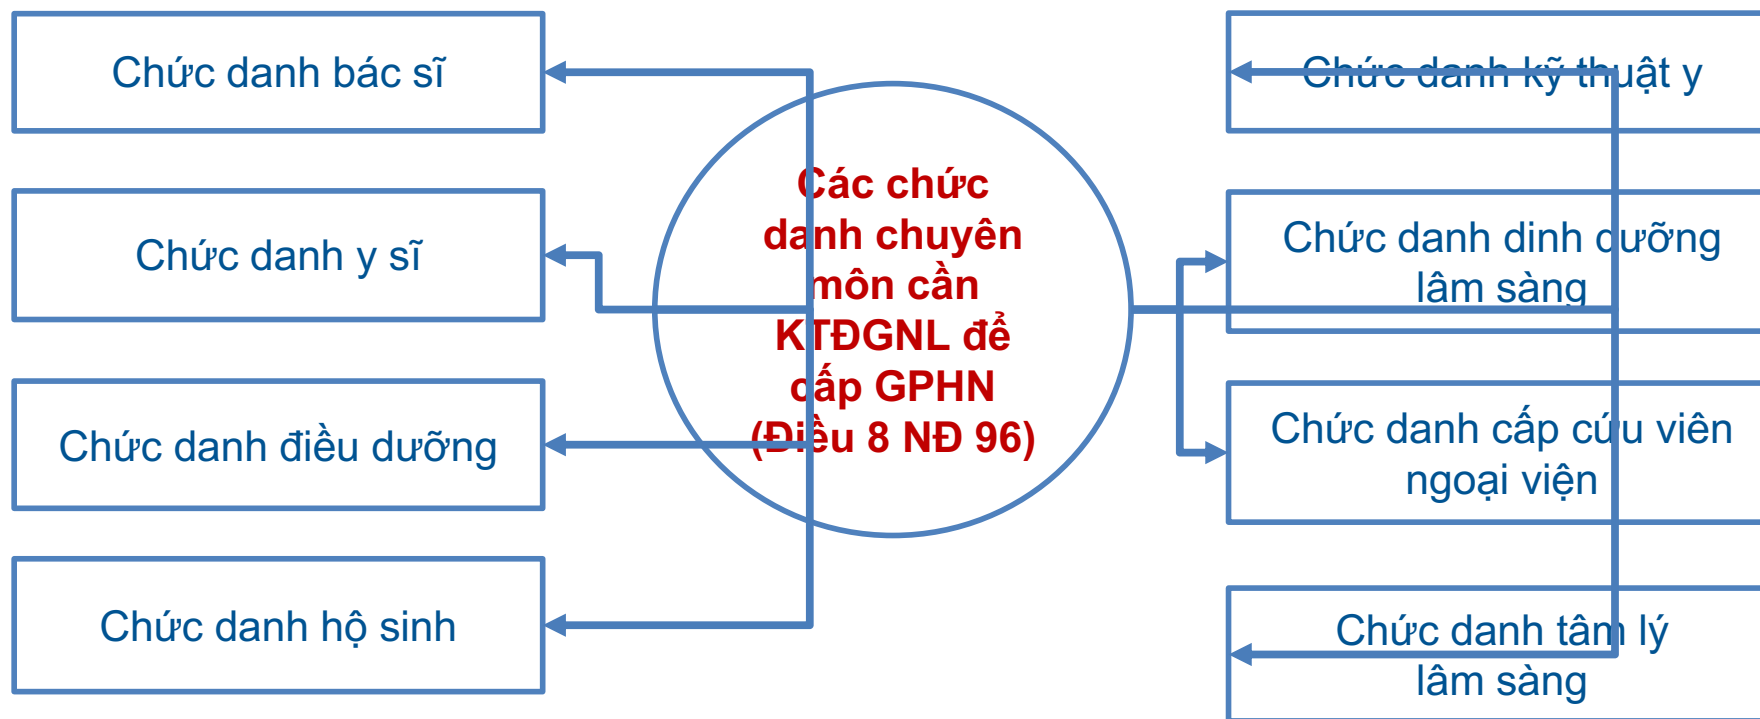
Chức danh bác sĩ

Chức danh y sĩ

Chức danh điều dưỡng

Chức danh hộ sinh

Các chức danh chuyên môn cần KTĐGNL để cấp GPHN (Điều 8 NĐ 96)

Chức danh kỹ thuật y

Chức danh dinh dưỡng lâm sàng

Chức danh cấp cứu viên ngoại viện

Chức danh tâm lý lâm sàng